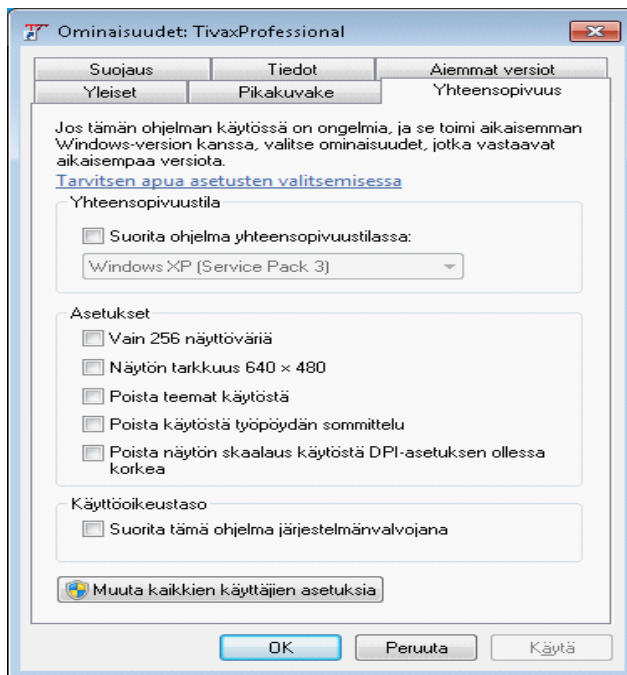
Ominaisuudet: TivaxProfessional

Suojaus
Tiedot
Aiemmat versiot
Yleiset
Pikakuvake
Yhteensopivuus

Jos tämän ohjelman käytössä on ongelmia, ja se toimi aikaisemman Windows-version kanssa, valitse ominaisuudet, jotka vastaavat aikaisempaa versiota.

Tarvitsen apua asetusten valitsemisessa

Yhteensopivuustila

Suorita ohjelma yhteensopivuustilassa:

Windows XP (Service Pack 3)

Asetukset

Vain 256 näyttöväriä

Näytön tarkkuus 640 × 480

Poista teemat käytöstä

Poista käytöstä työpöydän sommittelu

Poista näytön skaalaus käytöstä DPI-asetuksen ollessa korkea

Käyttöoikeustaso

Suorita tämä ohjelma järjestelmänvalvojana

Muuta kaikkien käyttäjien asetuksia

OK
Peruuta
Käytä